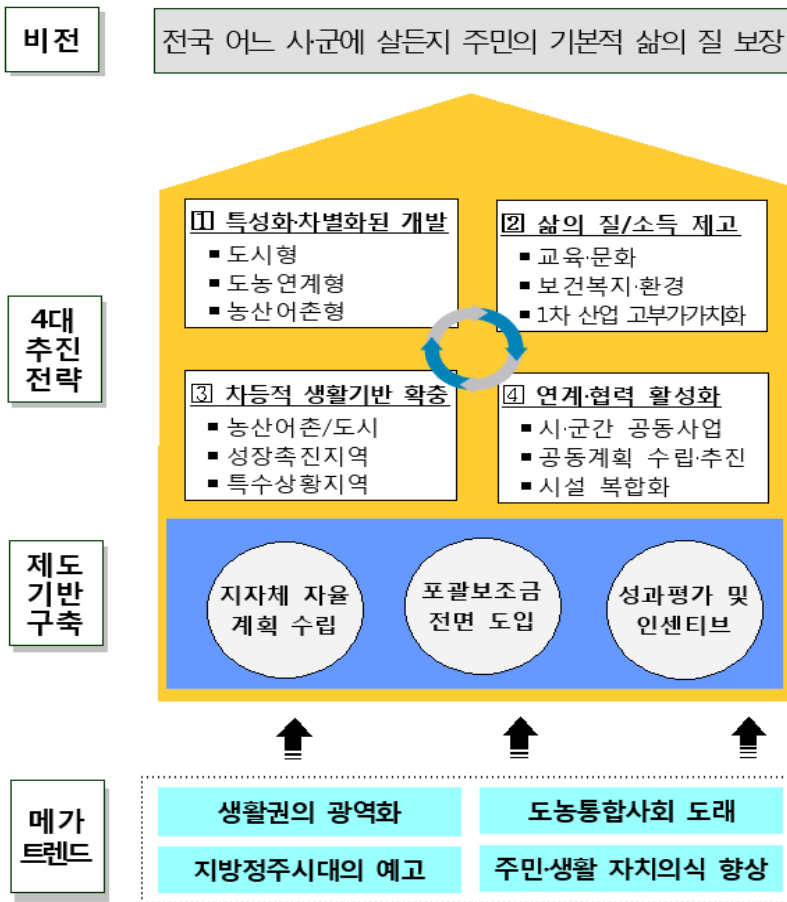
비전

전국 어느 사군에 살든지 주민의 기본적 삶의 질 보장

4대 추진 전략

1 특성화·차별화된 개발
▪ 도시형
▪ 도농연계형
▪ 농산어촌형

2 삶의 질/소득 제고
▪ 교육·문화
▪ 보건복지·환경
▪ 1차 산업 고부가가치화

3 차등적 생활기반 확충
▪ 농산어촌/도시
▪ 성장촉진지역
▪ 특수상황지역

4 연계·협력 활성화
▪ 시·군간 공동사업
▪ 공동계획 수립·추진
▪ 시설 복합화

제도 기반 구축

지자체 자율 계획 수립

포괄보조금 전면 도입

성과평가 및 인센티브

메가 트렌드

생활권의 광역화

도농통합사회 도래

지방정주시대의 예고

주민·생활 자치의식 향상